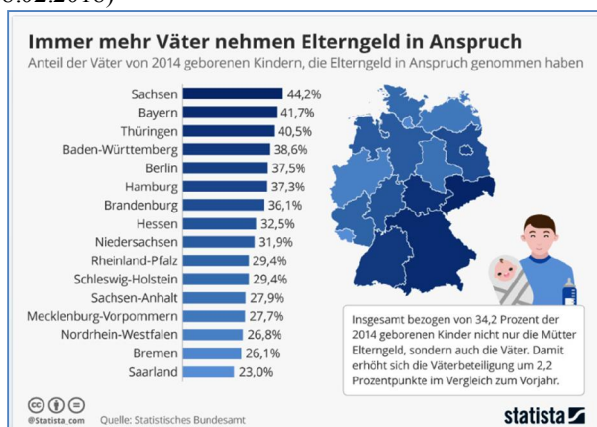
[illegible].02.2018)

Immer mehr Väter nehmen Elterngeld in Anspruch

Anteil der Väter von 2014 geborenen Kindern, die Elterngeld in Anspruch genommen haben

| | |
|---|---|
| Sachsen | 44,2% |
| Bayern | 41,7% |
| Thüringen | 40,5% |
| Baden-Württemberg | 38,6% |
| Berlin | 37,5% |
| Hamburg | 37,3% |
| Brandenburg | 36,1% |
| Hessen | 32,5% |
| Niedersachsen | 31,9% |
| Rheinland-Pfalz | 29,4% |
| Schleswig-Holstein | 29,4% |
| Sachsen-Anhalt | 27,9% |
| Mecklenburg-Vorpommern | 27,7% |
| Nordrhein-Westfalen | 26,8% |
| Bremen | 26,1% |
| Saarland | 23,0% |

Insgesamt bezogen von 34,2 Prozent der 2014 geborenen Kinder nicht nur die Mütter Elterngeld, sondern auch die Väter. Damit erhöht sich die Väterbeteiligung um 2,2 Prozentpunkte im Vergleich zum Vorjahr.

@Statista.com Quelle: Statistisches Bundesamt

statista